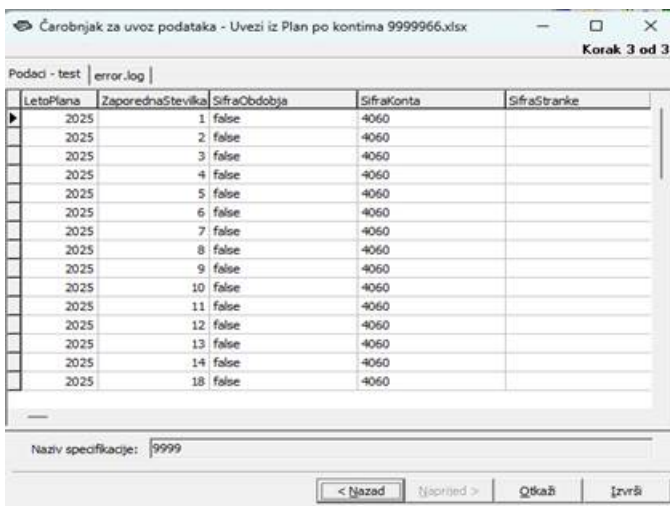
Čarobnjak za uvoz podataka - Uvezi iz Plan po kontima 9999966.xlsx

Korak 3 od 3

Podaci - test | error.log

| LetoPlana | ZaporednaStevilka | SifraObdobja | SifraKonta | SifraStranke |
|---|---|---|---|---|
| 2025 | 1 | false | 4060 | |
| 2025 | 2 | false | 4060 | |
| 2025 | 3 | false | 4060 | |
| 2025 | 4 | false | 4060 | |
| 2025 | 5 | false | 4060 | |
| 2025 | 6 | false | 4060 | |
| 2025 | 7 | false | 4060 | |
| 2025 | 8 | false | 4060 | |
| 2025 | 9 | false | 4060 | |
| 2025 | 10 | false | 4060 | |
| 2025 | 11 | false | 4060 | |
| 2025 | 12 | false | 4060 | |
| 2025 | 13 | false | 4060 | |
| 2025 | 14 | false | 4060 | |
| 2025 | 18 | false | 4060 | |

Naziv specifikacije: 9999

< Nazad | Naprijed > | Otkaži | Izvrši